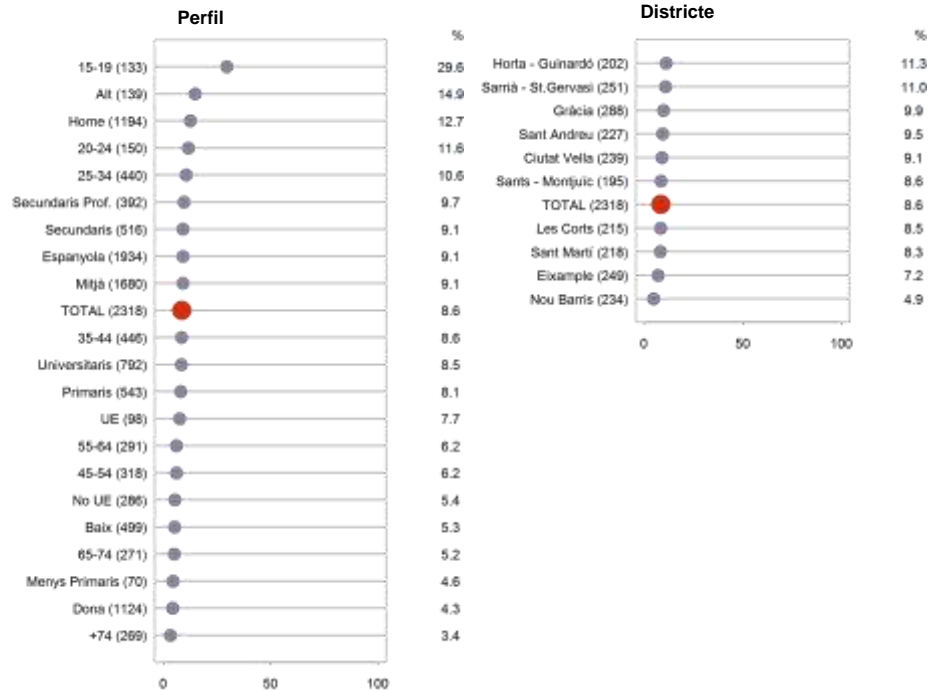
Perfil

%

15-19 (133) 29.6
Alt (139) 14.9
Home (1194) 12.7
20-24 (150) 11.6
25-34 (440) 10.6
Secundaris Prof. (392) 9.7
Secundaris (516) 9.1
Espanyola (1934) 9.1
Mitjà (1680) 9.1
TOTAL (2318) 8.6
35-44 (446) 8.6
Universitaris (792) 8.5
Primaris (543) 8.1
UE (98) 7.7
55-64 (291) 6.2
45-54 (318) 6.2
No UE (286) 5.4
Baix (499) 5.3
65-74 (271) 5.2
Menys Primaris (70) 4.6
Dona (1124) 4.3
+74 (269) 3.4

0 50 100

Districte

%

Horta - Guinardó (202) 11.3
Sarrià - St.Gervasi (251) 11.0
Gràcia (288) 9.9
Sant Andreu (227) 9.5
Ciutat Vella (239) 9.1
Sants - Montjuïc (195) 8.6
TOTAL (2318) 8.6
Les Corts (215) 8.5
Sant Martí (218) 8.3
Eixample (249) 7.2
Nou Barris (234) 4.9

0 50 100